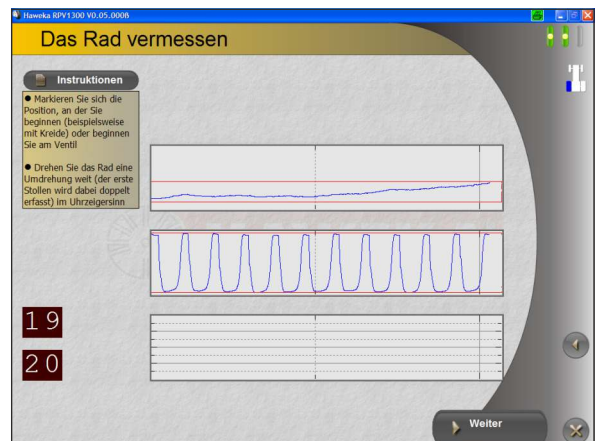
Haweka RPV1300 V0.05.0008

Das Rad vermessen

Instruktionen

● Markieren Sie sich die Position, an der Sie beginnen (beispielsweise mit Kreide) oder beginnen Sie am Ventil

● Drehen Sie das Rad eine Umdrehung weit (der erste Stollen wird dabei doppelt erfasst) im Uhrzeigersinn

19

20

Weiter